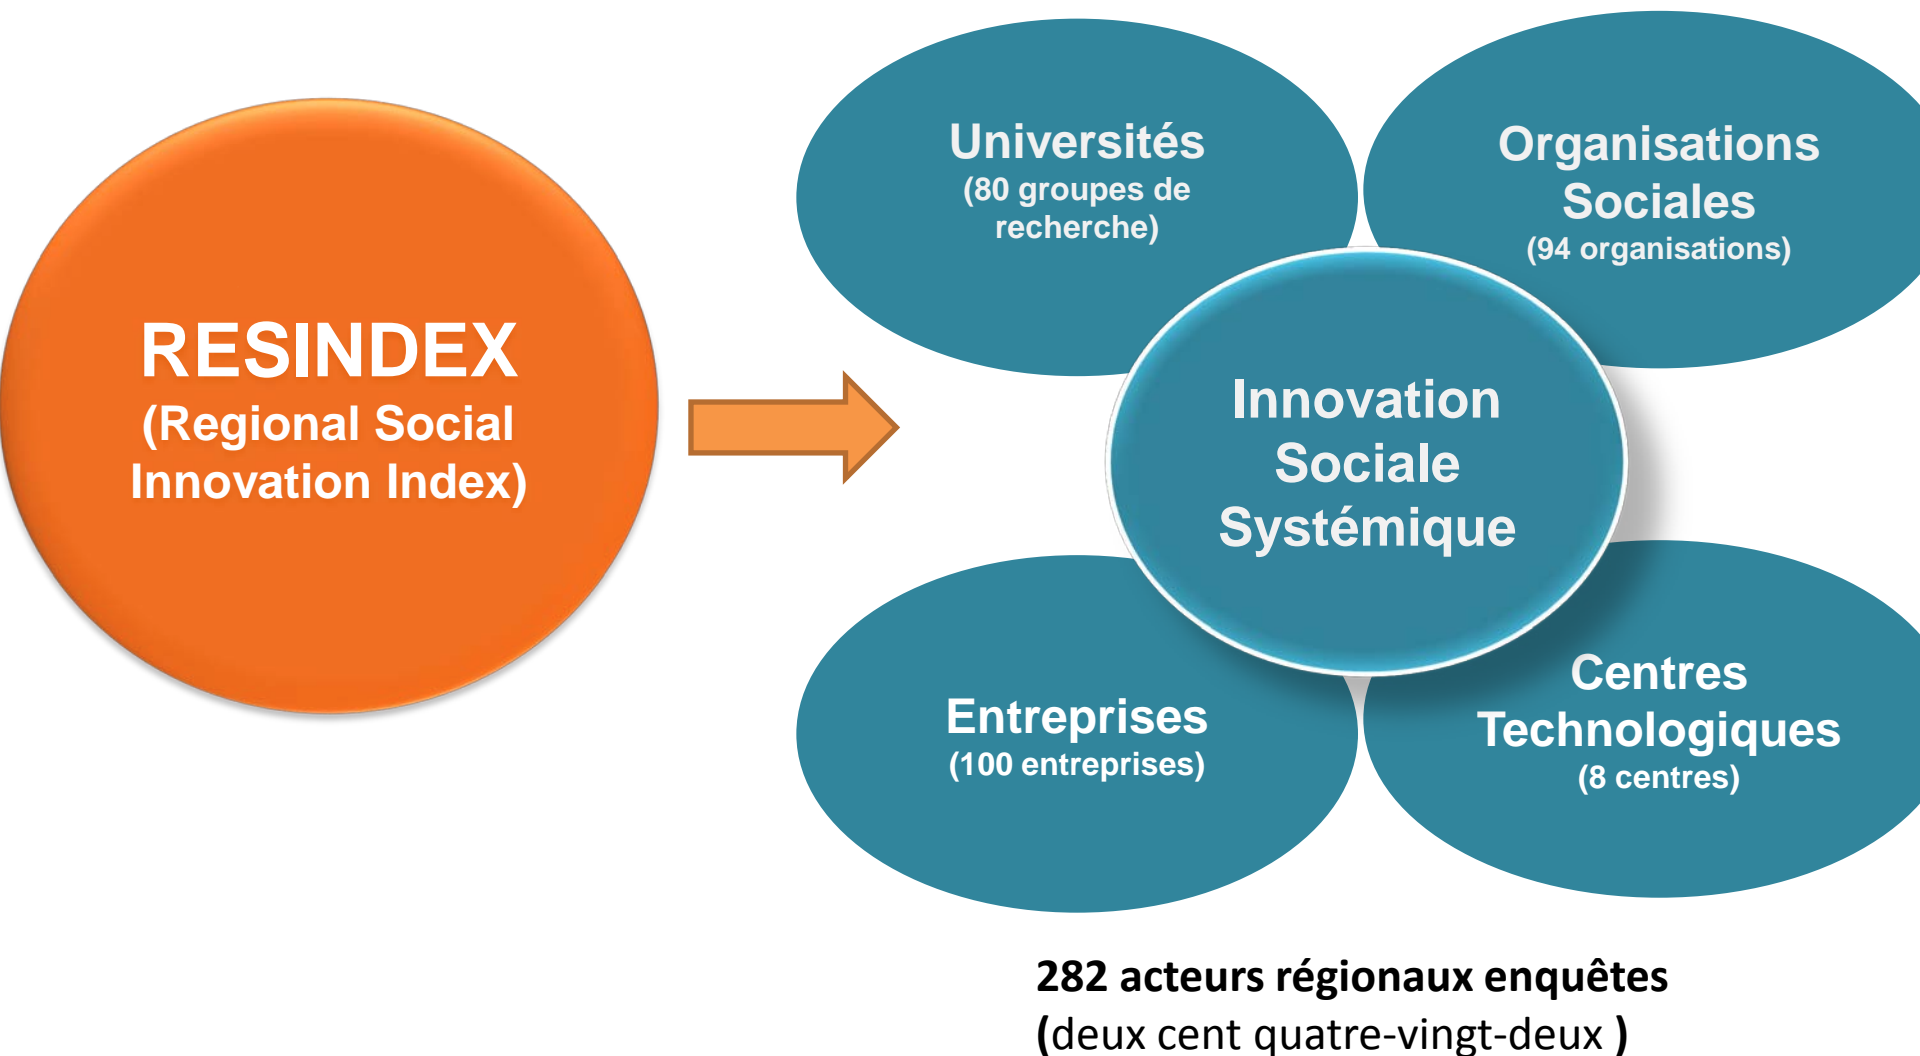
RESINDEX
(Regional Social Innovation Index)

Universités
(80 groupes de recherche)

Organisations Sociales
(94 organisations)

Innovation Sociale Systémique

Entreprises
(100 entreprises)

Centres Technologiques
(8 centres)

282 acteurs régionaux enquêtes
(deux cent quatre-vingt-deux )